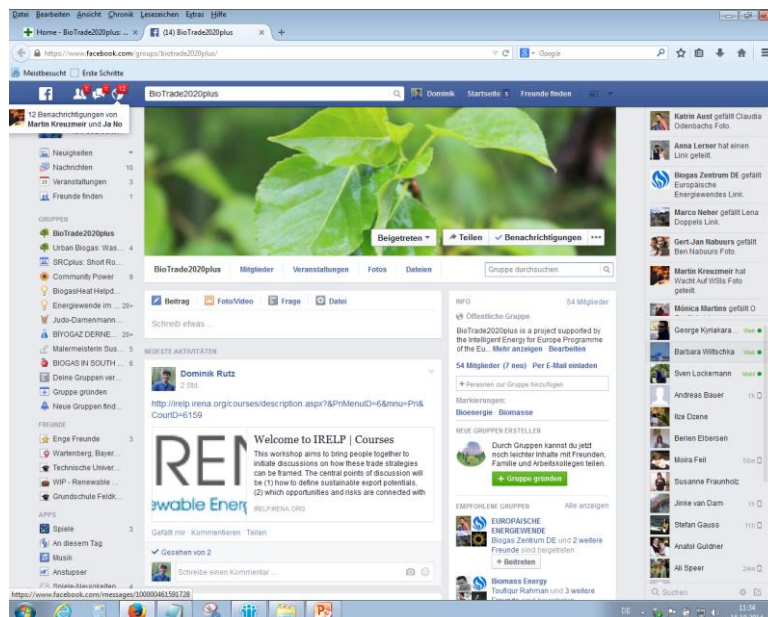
Datei Bearbeiten Ansicht Chronik Lesezeichen Extras Hilfe

Home - BioTrade2020plus: ... × (14) BioTrade2020plus × +

https://www.facebook.com/groups/biotrade2020plus/

Google

Meistbesucht Erste Schritte

BioTrade2020plus

Dominik Startseite 5 Freunde finden

12 Benachrichtigungen von Martin Kreuzmeir und Ja No

Neuigkeiten
Nachrichten 10
Veranstaltungen 3
Freunde finden 1

GRUPPEN
BioTrade2020plus
Urban Biogas: Was... 4
SRCplus: Short Ro...
Community Power 9
BiogasHeat Helpd...
Energiewende im ... 20+
Judo-Damenmann...
BİYOGAZ DERNE... 20+
Malermeisterin Sus... 5
BIOGAS IN SOUTH ... 6
Deine Gruppen ver...
Gruppe gründen
Neue Gruppen find...

FREUNDE
Enge Freunde 3
Wartenberg, Bayer...
Technische Univer...
WIP - Renewable ...
Grundschule Feldk...

APPS
Spiele 3
An diesem Tag
Musik
Anstupser
Spiele-Neuigkeiten 4

Beigetreten Teilen Benachrichtigungen ...

BioTrade2020plus Mitglieder Veranstaltungen Fotos Dateien Gruppe durchsuchen

Beitrag Foto/Video Frage Datei

Schreib etwas ...

NEUESTE AKTIVITÄTEN

Dominik Rutz
2 Std.

http://irelp.irena.org/courses/description.aspx?PriMenuID=6&mnu=Pri&CourID=6159

REN
ewable Energ

Welcome to IRELP | Courses

This workshop aims to bring people together to initiate discussions on how these trade strategies can be framed. The central points of discussion will be (1) how to define sustainable export potentials, (2) which opportunities and risks are connected with

IRELP.IRENA.ORG

Gefällt mir · Kommentieren · Teilen

Gesehen von 2

Schreibe einen Kommentar...

INFO 54 Mitglieder

Öffentliche Gruppe

BioTrade2020plus is a project supported by the Intelligent Energy for Europe Programme of the Eu... Mehr anzeigen · Bearbeiten

54 Mitglieder (7 neu) Per E-Mail einladen

+ Personen zur Gruppe hinzufügen

Markierungen:
Bioenergie · Biomasse

NEUE GRUPPEN ERSTELLEN

Durch Gruppen kannst du jetzt noch leichter Inhalte mit Freunden, Familie und Arbeitskollegen teilen.

+ Gruppe gründen

EMPFOHLENE GRUPPEN Alle anzeigen

EUROPÄISCHE ENERGIEWENDE
Biogas Zentrum DE und 2 weitere Freunde sind beigetreten
+ Beitreten

Biomass Energy
Toufiqur Rahman und 3 weitere

Katrin Aust gefällt Claudia Odenbachs Foto.
Anna Lerner hat einen Link geteilt.
Biogas Zentrum DE gefällt Europäische Energiewendes Link.
Marco Neher gefällt Lena Doppels Link.
Gert-Jan Nabuurs gefällt Ben Nabuurs Foto.
Martin Kreuzmeir hat Wacht Auf WSIs Foto geteilt.
Mónica Martins gefällt O

George Kyriakara... Web
Barbara Wittschka Web
Sven Lockemann Mobil
Andreas Bauer 1h
Ilze Dzene
Berien Elbersen
Moira Feil 50m
Susanne Fraunholz
Jinke van Dam 1h
Stefan Gauss 11h
Anatol Guldner
Ali Speer 24m

Suchen

https://www.facebook.com/messages/100000461591728

DE 11:34